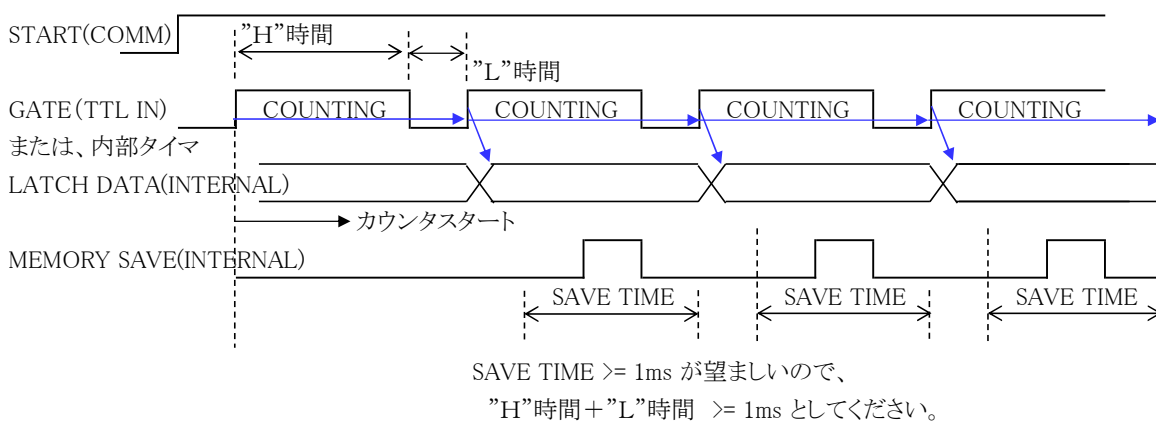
START(COMM)

"H"時間

"L"時間

GATE(TTL IN)
または、内部タイマ

COUNTING

COUNTING

COUNTING

COUNTING

LATCH DATA(INTERNAL)

カウンタスタート

MEMORY SAVE(INTERNAL)

SAVE TIME

SAVE TIME

SAVE TIME

SAVE TIME >= 1ms が望ましいので、
"H"時間＋"L"時間 >= 1ms としてください。